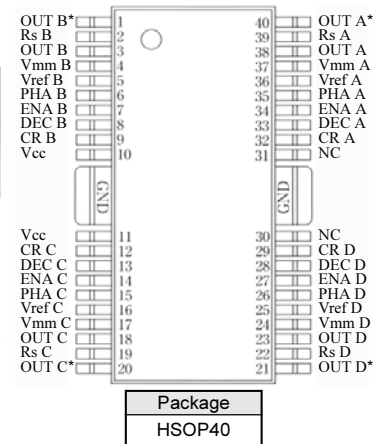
OUT B* 1
Rs B 2
OUT B 3
Vmm B 4
Vref B 5
PHA B 6
ENA B 7
DEC B 8
CR B 9
Vcc 10

40 OUT A*
39 Rs A
38 OUT A
37 Vmm A
36 Vref A
35 PHA A
34 ENA A
33 DEC A
32 CR A
31 NC

GND
GND

Vcc 11
CR C 12
DEC C 13
ENA C 14
PHA C 15
Vref C 16
Vmm C 17
OUT C 18
Rs C 19
OUT C* 20

30 NC
29 CR D
28 DEC D
27 ENA D
26 PHA D
25 Vref D
24 Vmm D
23 OUT D
22 Rs D
21 OUT D*

| Package |
|---|
| HSOP40 |